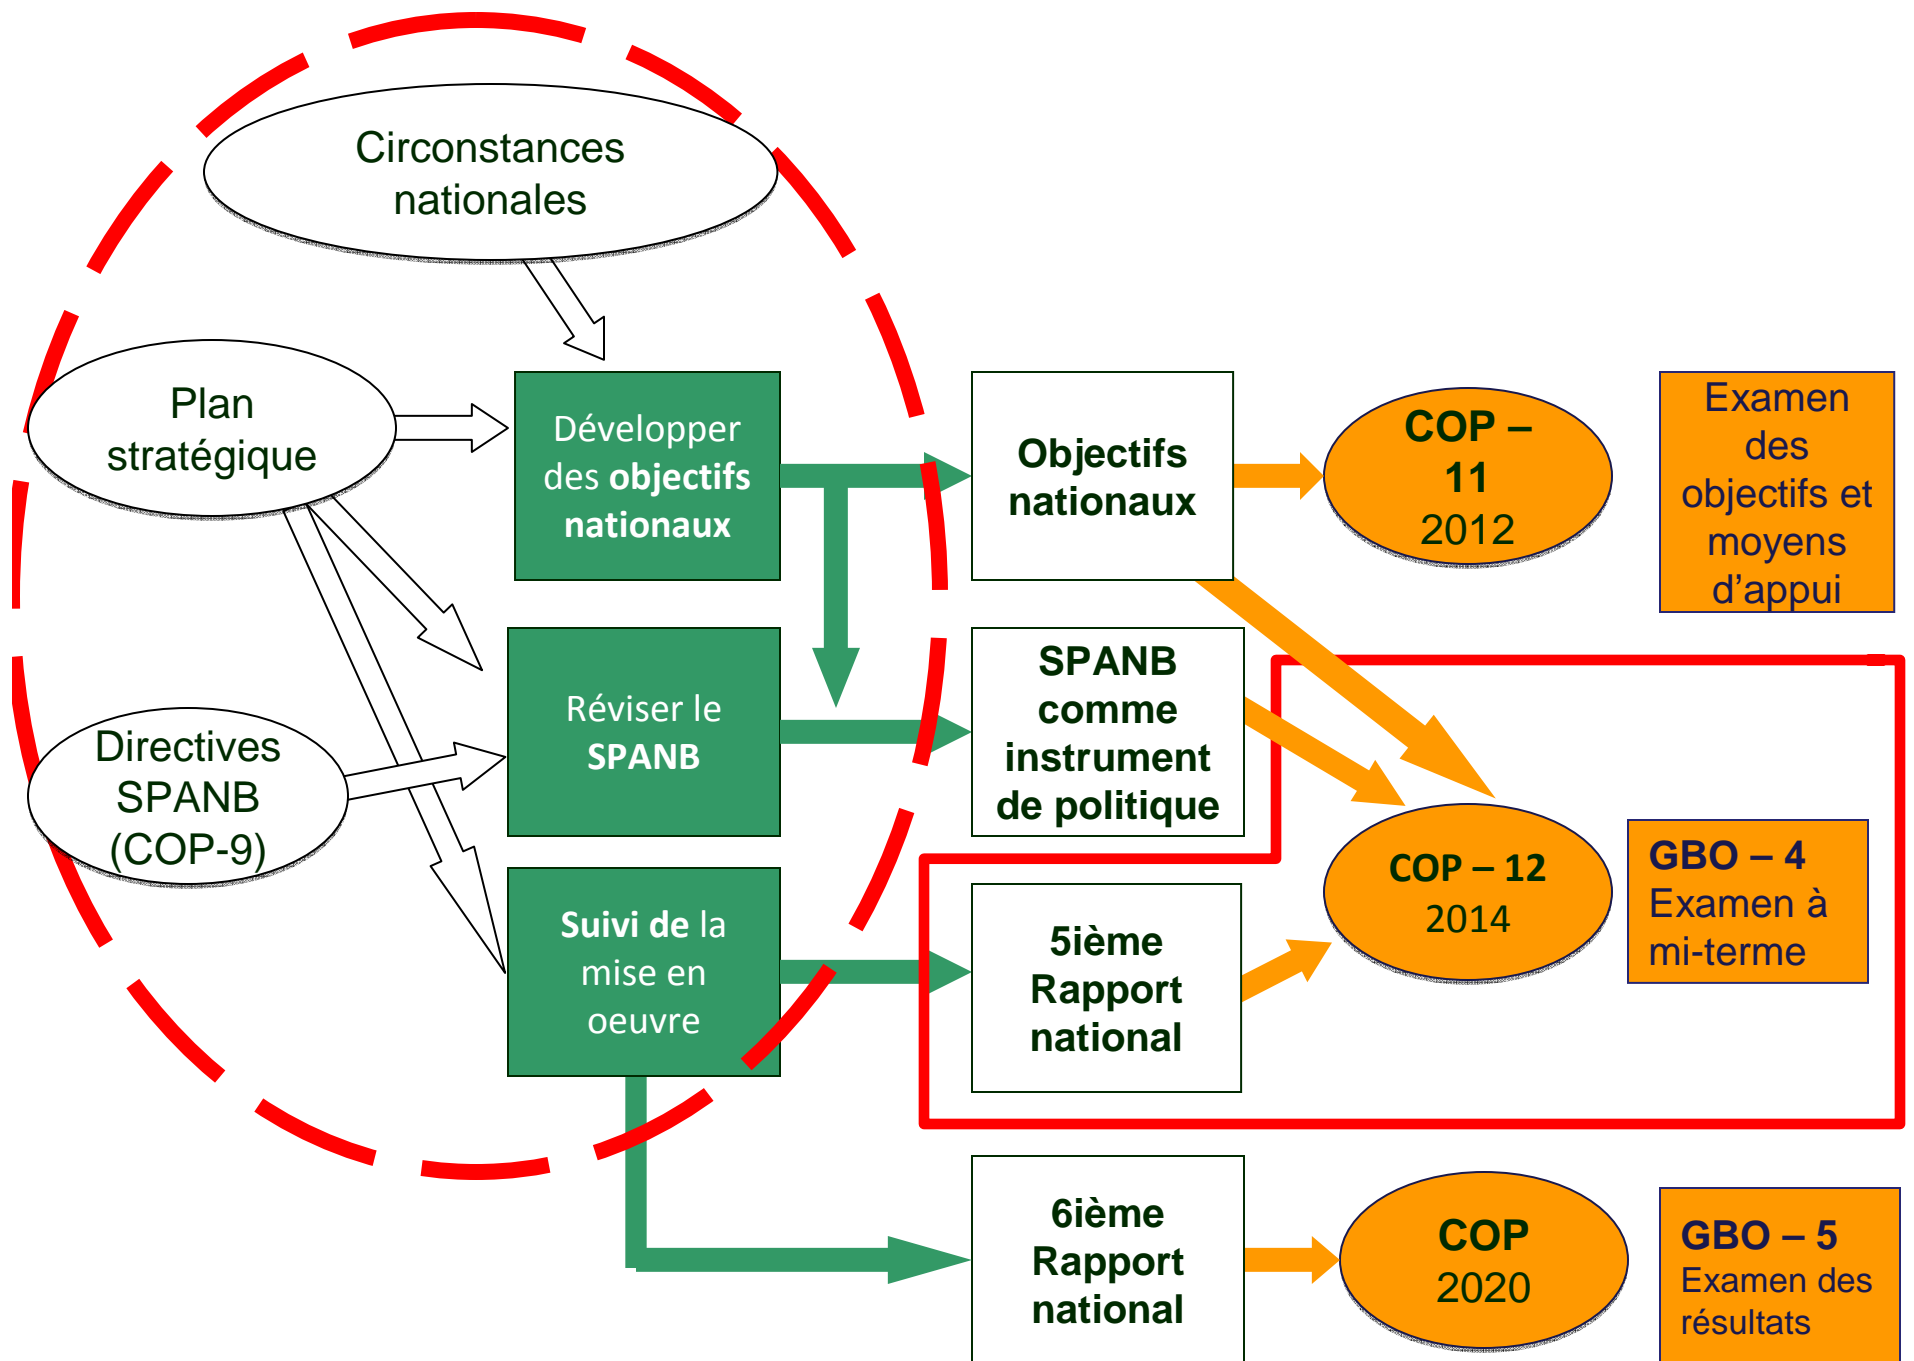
Circonstances nationales

Plan stratégique

Directives SPANB (COP-9)

Développer des **objectifs nationaux**

Réviser le **SPANB**

**Suivi de** la mise en oeuvre

Objectifs nationaux

SPANB comme instrument de politique

5ième Rapport national

6ième Rapport national

COP – 11 2012

COP – 12 2014

COP 2020

Examen des objectifs et moyens d'appui

GBO – 4 Examen à mi-terme

GBO – 5 Examen des résultats